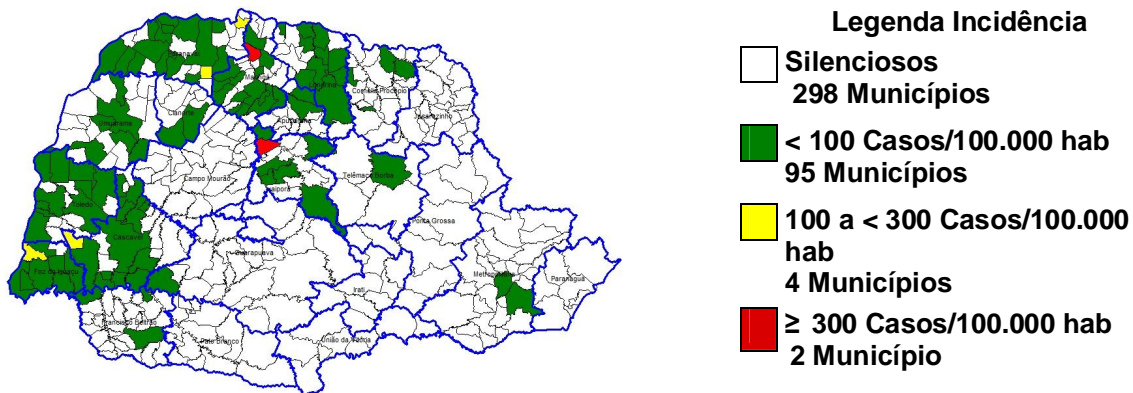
Legenda Incidência

Silenciosos
298 Municípios

< 100 Casos/100.000 hab
95 Municípios

100 a < 300 Casos/100.000 hab
4 Municípios

≥ 300 Casos/100.000 hab
2 Município

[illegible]
Maringá
Londrina
Cornélio Procópio
Jacarezinho
Umuarama
Cianorte
Apucarana
Campo Mourão
Ivaiporã
Telêmaco Borba
Toledo
Ponta Grossa
Cascavel
Guarapuava
Foz do Iguaçu
Irati
Metropolitana
Paranaguá
Francisco Beltrão
Pato Branco
União da Vitória